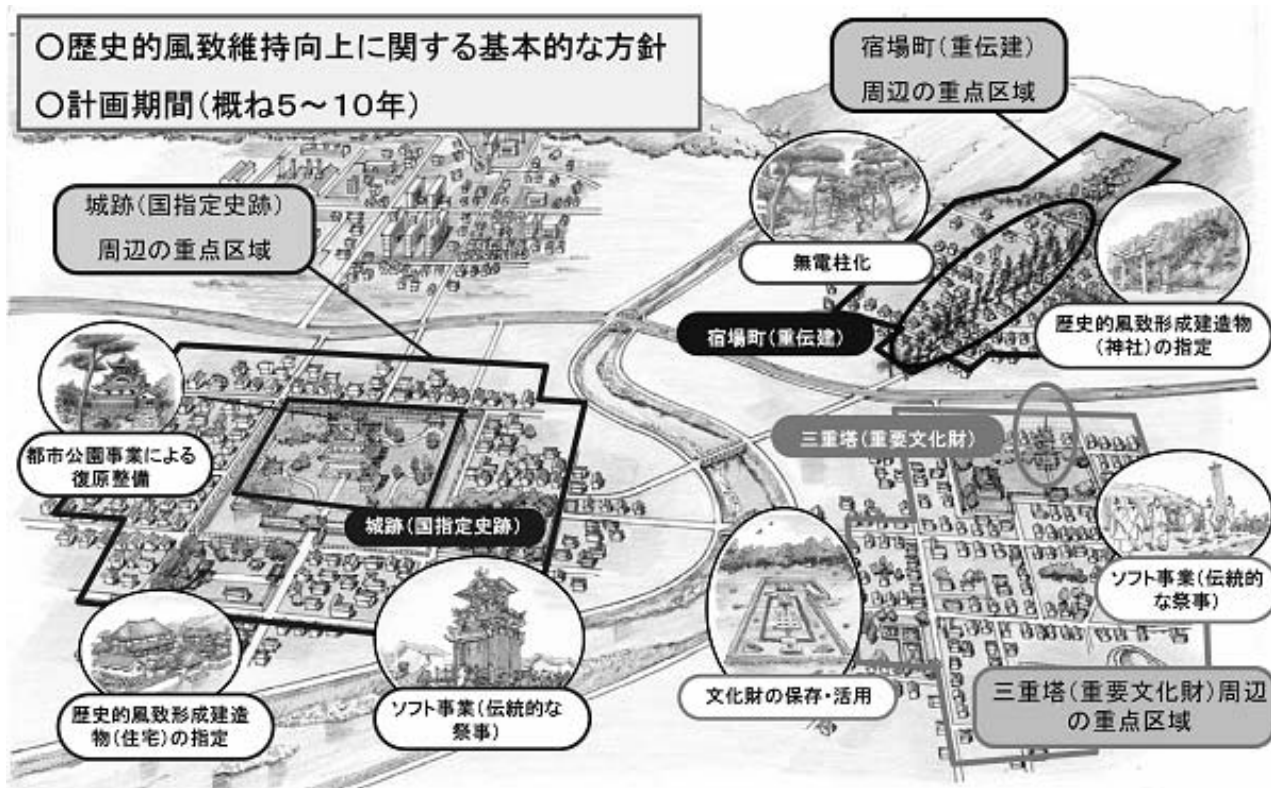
○歴史的風致維持向上に関する基本的な方針
○計画期間(概ね5～10年)

宿場町(重伝建)
周辺の重点区域

城跡(国指定史跡)
周辺の重点区域

無電柱化

宿場町(重伝建)

歴史的風致形成建造物
(神社)の指定

三重塔(重要文化財)

都市公園事業による
復原整備

城跡(国指定史跡)

ソフト事業(伝統的
な祭事)

文化財の保存・活用

三重塔(重要文化財)周辺
の重点区域

歴史的風致形成建造
物(住宅)の指定

ソフト事業(伝統的な
祭事)